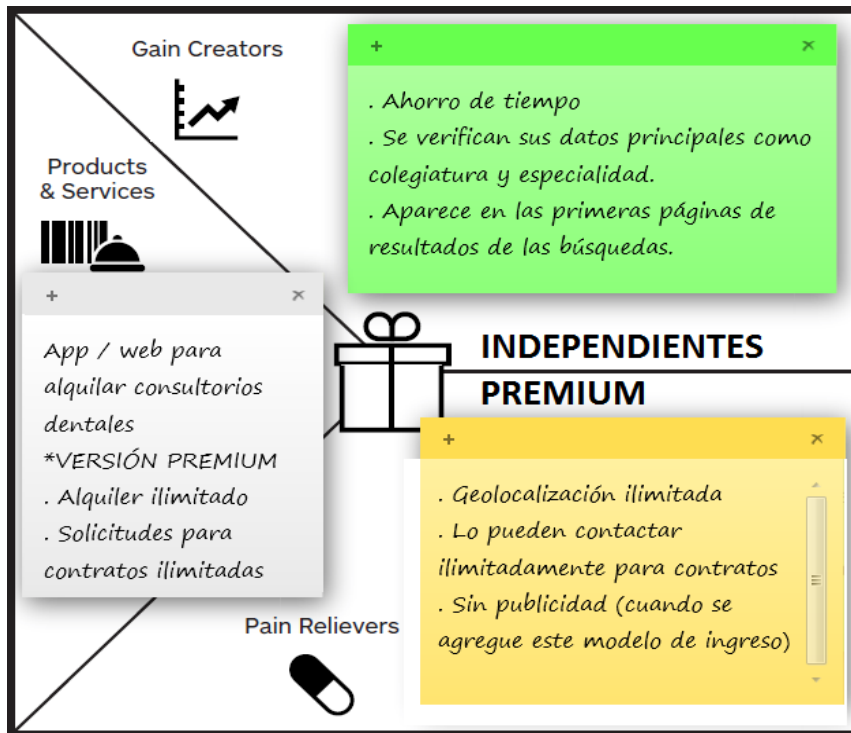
Gain Creators

+ ×

. Ahorro de tiempo
. Se verifican sus datos principales como colegiatura y especialidad.
. Aparece en las primeras páginas de resultados de las búsquedas.

Products & Services

+ ×

App / web para alquilar consultorios dentales
*VERSIÓN PREMIUM
. Alquiler ilimitado
. Solicitudes para contratos ilimitadas

INDEPENDIENTES PREMIUM

+ ×

. Geolocalización ilimitada
. Lo pueden contactar ilimitadamente para contratos
. Sin publicidad (cuando se agregue este modelo de ingreso)

Pain Relievers